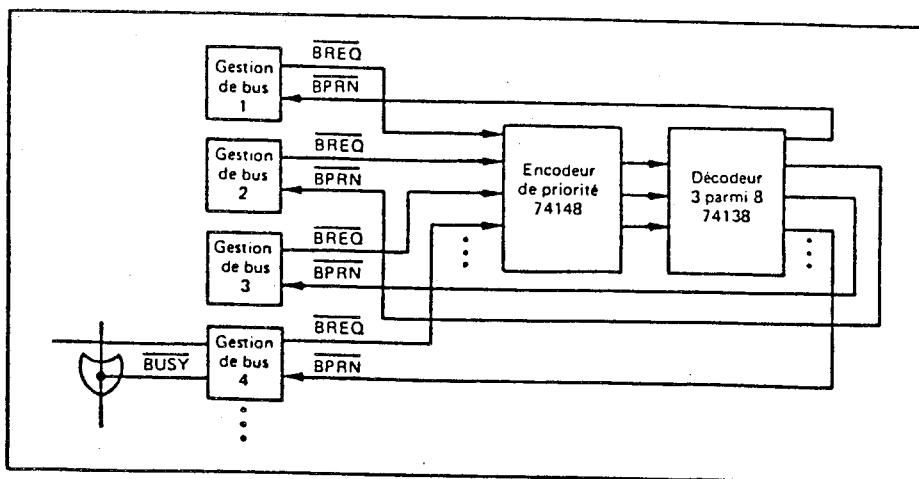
Gestion de bus 1

$\overline{BREQ}$

$\overline{BPRN}$

Gestion de bus 2

$\overline{BREQ}$

$\overline{BPRN}$

Gestion de bus 3

$\overline{BREQ}$

$\overline{BPRN}$

Gestion de bus 4

$\overline{BREQ}$

$\overline{BPRN}$

$\overline{BUSY}$

Encodeur de priorité 74148

Décodeur 3 parmi 8 74138